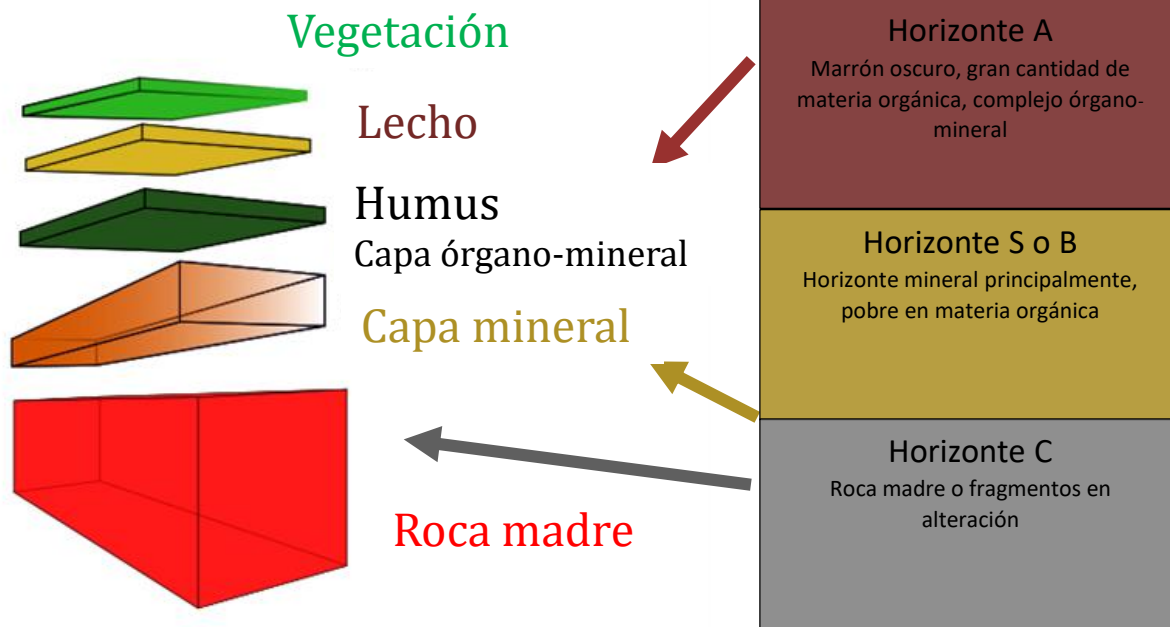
Vegetación

Lecho

Humus
Capa órgano-mineral

Capa mineral

Roca madre

Horizonte A
Marrón oscuro, gran cantidad de materia orgánica, complejo órgano-mineral

Horizonte S o B
Horizonte mineral principalmente, pobre en materia orgánica

Horizonte C
Roca madre o fragmentos en alteración